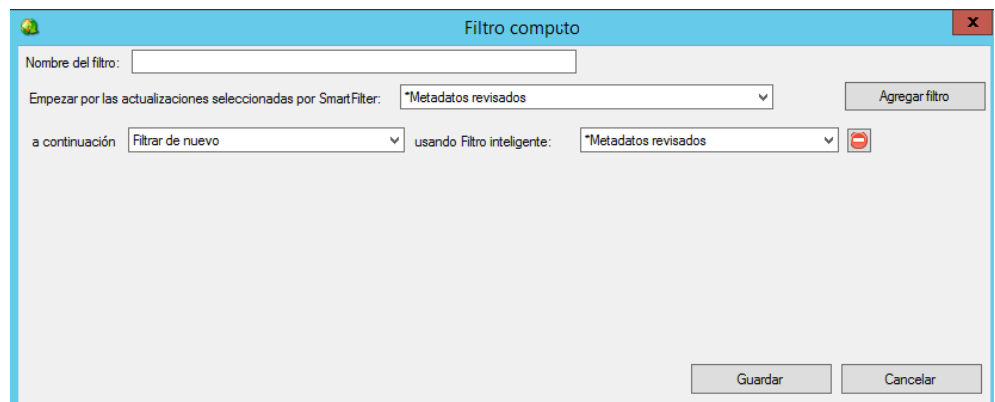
Filtro computo

x

Nombre del filtro:

Empezar por las actualizaciones seleccionadas por SmartFilter: *Metadatos revisados

Agregar filtro

a continuación Filtrar de nuevo usando Filtro inteligente: *Metadatos revisados

Guardar

Cancelar